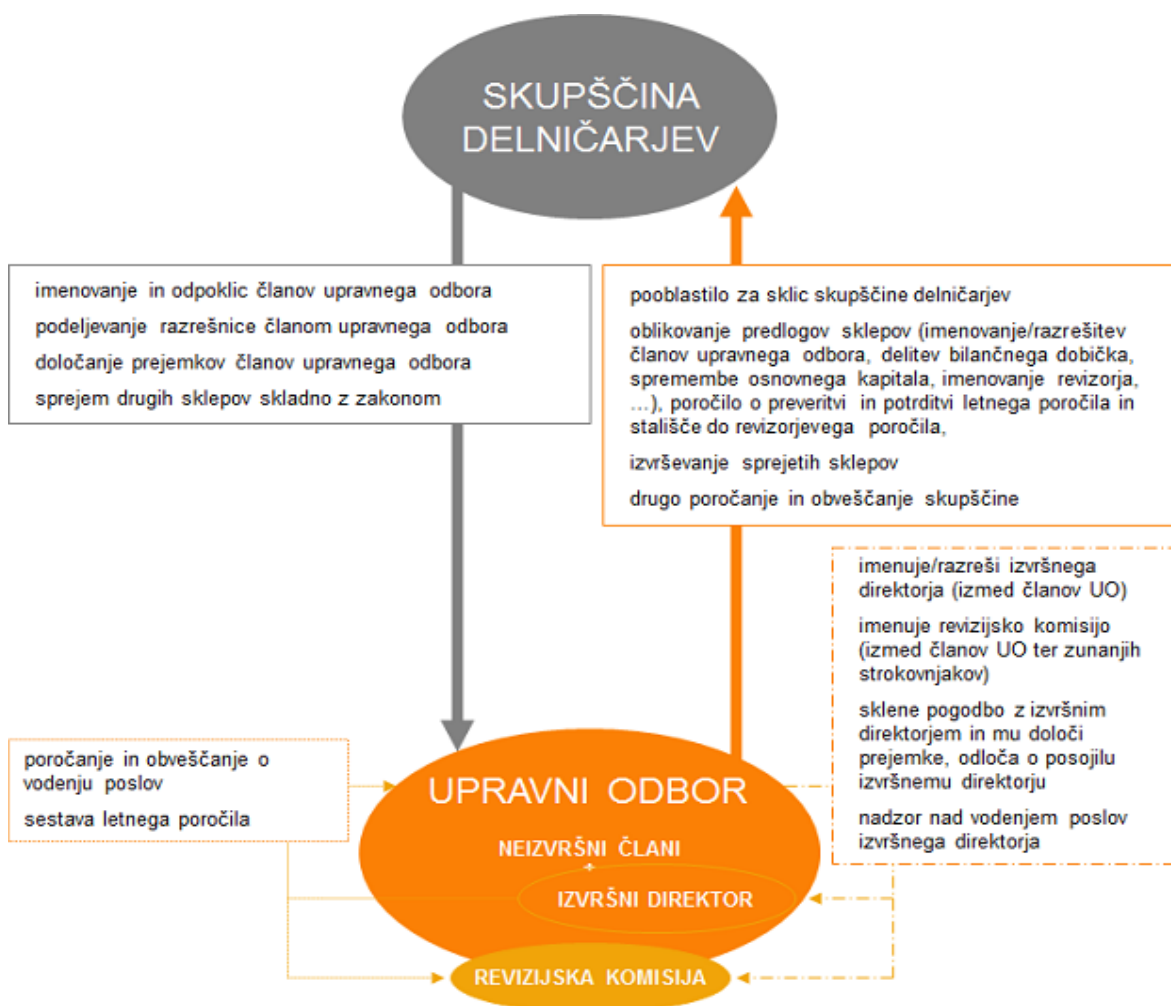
SKUPŠČINA DELNIČARJEV

imenovanje in odpoklic članov upravnega odbora
podeljevanje razrešnice članom upravnega odbora
določanje prejemkov članov upravnega odbora
sprejem drugih sklepov skladno z zakonom

pooblastilo za sklic skupščine delničarjev
oblikovanje predlogov sklepov (imenovanje/razrešitev članov upravnega odbora, delitev bilančnega dobička, spremembe osnovnega kapitala, imenovanje revizorja, …), poročilo o preveritvi in potrditvi letnega poročila in stališče do revizorjevega poročila,
izvrševanje sprejetih sklepov
drugo poročanje in obveščanje skupščine

imenuje/razreši izvršnega direktorja (izmed članov UO)
imenuje revizijsko komisijo (izmed članov UO ter zunanjih strokovnjakov)
sklene pogodbo z izvršnim direktorjem in mu določi prejemke, odloča o posojilu izvršnemu direktorju
nadzor nad vodenjem poslov izvršnega direktorja

poročanje in obveščanje o vodenju poslov
sestava letnega poročila

UPRAVNI ODBOR
NEIZVRŠNI ČLANI
IZVRŠNI DIREKTOR
REVIZIJSKA KOMISIJA